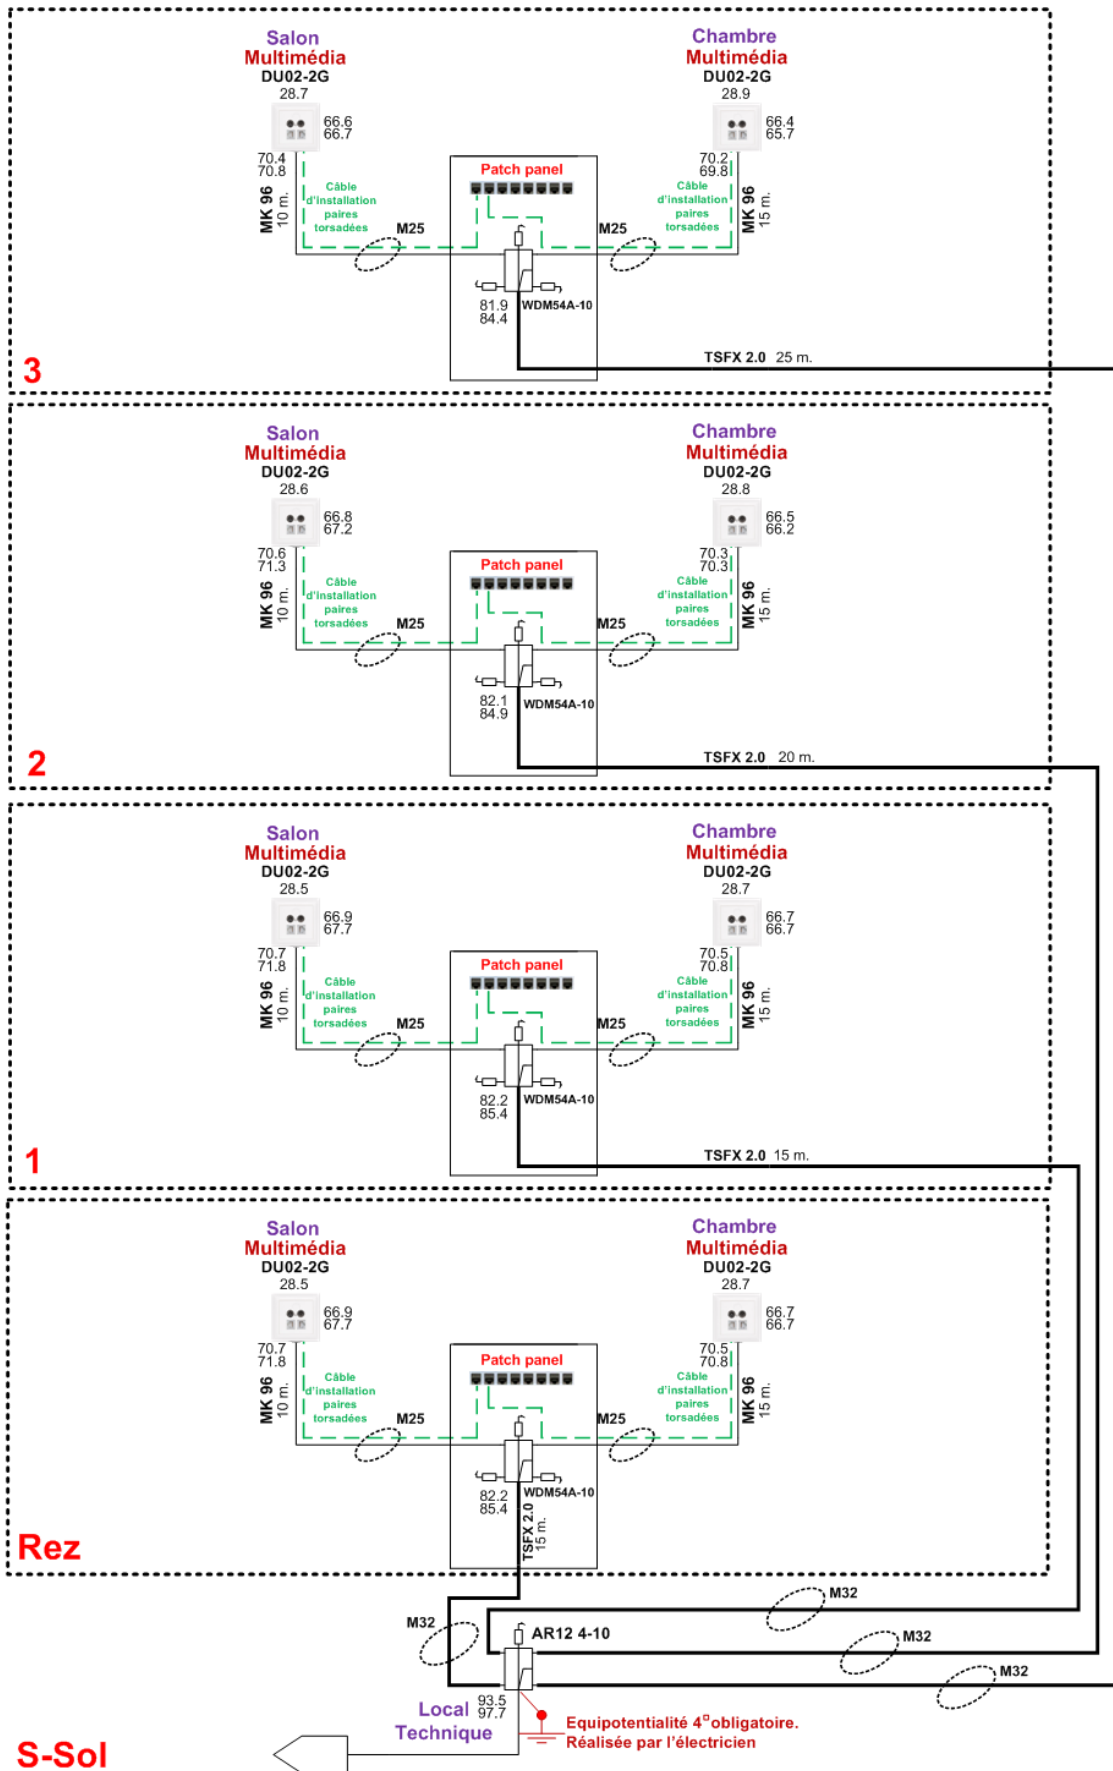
Salon
Multimédia
DU02-2G
28.7
66.6
66.7
70.4
70.8
MK 96
10 m.
Câble d'installation paires torsadées
M25

Chambre
Multimédia
DU02-2G
28.9
66.4
65.7
70.2
69.8
MK 96
15 m.
Câble d'installation paires torsadées
M25

Patch panel
81.9
84.4
WDM54A-10
TSFX 2.0 25 m.
3

Salon
Multimédia
DU02-2G
28.6
66.8
67.2
70.6
71.3
MK 96
10 m.
Câble d'installation paires torsadées
M25

Chambre
Multimédia
DU02-2G
28.8
66.5
66.2
70.3
70.3
MK 96
15 m.
Câble d'installation paires torsadées
M25

Patch panel
82.1
84.9
WDM54A-10
TSFX 2.0 20 m.
2

Salon
Multimédia
DU02-2G
28.5
66.9
67.7
70.7
71.8
MK 96
10 m.
Câble d'installation paires torsadées
M25

Chambre
Multimédia
DU02-2G
28.7
66.7
66.7
70.5
70.8
MK 96
15 m.
Câble d'installation paires torsadées
M25

Patch panel
82.2
85.4
WDM54A-10
TSFX 2.0 15 m.
1

Salon
Multimédia
DU02-2G
28.5
66.9
67.7
70.7
71.8
MK 96
10 m.
Câble d'installation paires torsadées
M25

Chambre
Multimédia
DU02-2G
28.7
66.7
66.7
70.5
70.8
MK 96
15 m.
Câble d'installation paires torsadées
M25

Patch panel
82.2
85.4
WDM54A-10
TSFX 2.0
15 m.
Rez

M32
M32
M32
M32
AR12 4-10
Local Technique
93.5
97.7
Equipotentialité 4$^{\square}$obligatoire.
Réalisée par l'électricien
S-Sol